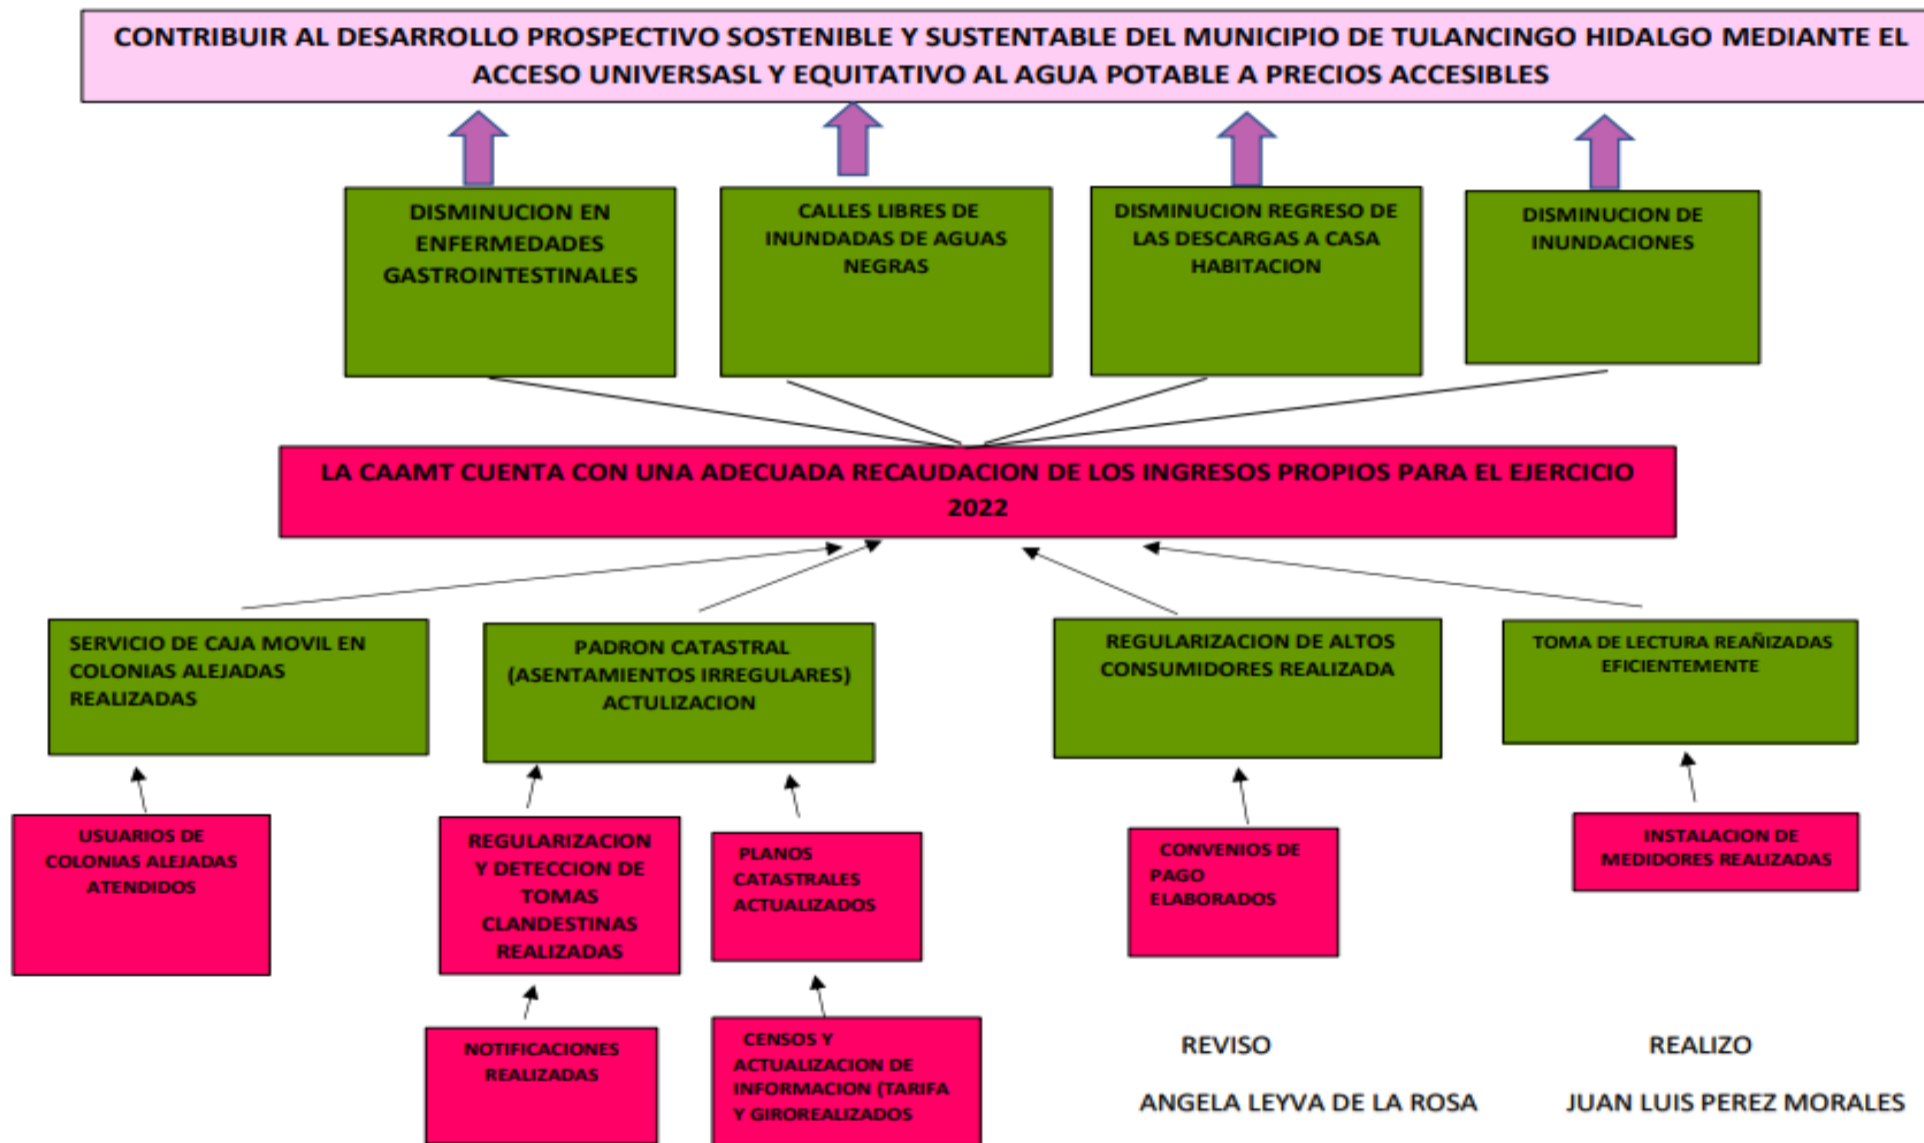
CONTRIBUIR AL DESARROLLO PROSPECTIVO SOSTENIBLE Y SUSTENTABLE DEL MUNICIPIO DE TULANCINGO HIDALGO MEDIANTE EL ACCESO UNIVERSASL Y EQUITATIVO AL AGUA POTABLE A PRECIOS ACCESIBLES

DISMINUCION EN ENFERMEDADES GASTROINTESTINALES

CALLES LIBRES DE INUNDADAS DE AGUAS NEGRAS

DISMINUCION REGRESO DE LAS DESCARGAS A CASA HABITACION

DISMINUCION DE INUNDACIONES

LA CAAMT CUENTA CON UNA ADECUADA RECAUDACION DE LOS INGRESOS PROPIOS PARA EL EJERCICIO 2022

SERVICIO DE CAJA MOVIL EN COLONIAS ALEJADAS REALIZADAS

PADRON CATASTRAL (ASENTAMIENTOS IRREGULARES) ACTULIZACION

REGULARIZACION DE ALTOS CONSUMIDORES REALIZADA

TOMA DE LECTURA REAÑIZADAS EFICIENTEMENTE

USUARIOS DE COLONIAS ALEJADAS ATENDIDOS

REGULARIZACION Y DETECCION DE TOMAS CLANDESTINAS REALIZADAS

PLANOS CATASTRALES ACTUALIZADOS

CONVENIOS DE PAGO ELABORADOS

INSTALACION DE MEDIDORES REALIZADAS

NOTIFICACIONES REALIZADAS

CENSOS Y ACTUALIZACION DE INFORMACION (TARIFA Y GIROREALIZADOS

REVISO

ANGELA LEYVA DE LA ROSA

REALIZO

JUAN LUIS PEREZ MORALES